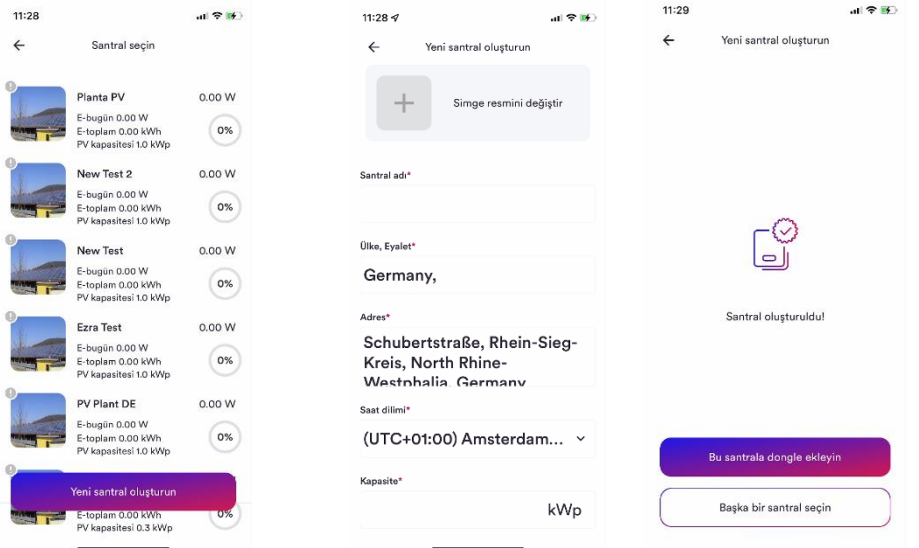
11:28

Santral seçin

Planta PV
0.00 W
E-bugün 0.00 W
E-toplam 0.00 kWh
PV kapasitesi 1.0 kWp
0%

New Test 2
0.00 W
E-bugün 0.00 W
E-toplam 0.00 kWh
PV kapasitesi 1.0 kWp
0%

New Test
0.00 W
E-bugün 0.00 W
E-toplam 0.00 kWh
PV kapasitesi 1.0 kWp
0%

Ezra Test
0.00 W
E-bugün 0.00 W
E-toplam 0.00 kWh
PV kapasitesi 1.0 kWp
0%

PV Plant DE
0.00 W
E-bugün 0.00 W
E-toplam 0.00 kWh
PV kapasitesi 1.0 kWp
0%

Yeni santral oluşturun
E-toplam 0.00 kWh
PV kapasitesi 0.3 kWp
0%

11:28

Yeni santral oluşturun

Simge resmini değiştir

Santral adı*

Ülke, Eyalet*
Germany,

Adres*
Schubertstraße, Rhein-Sieg-Kreis, North Rhine-Westphalia, Germany

Saat dilimi*
(UTC+01:00) Amsterdam...

Kapasite*
kWp

11:29

Yeni santral oluşturun

Santral oluşturuldu!

Bu santrala dongle ekleyin

Başka bir santral seçin